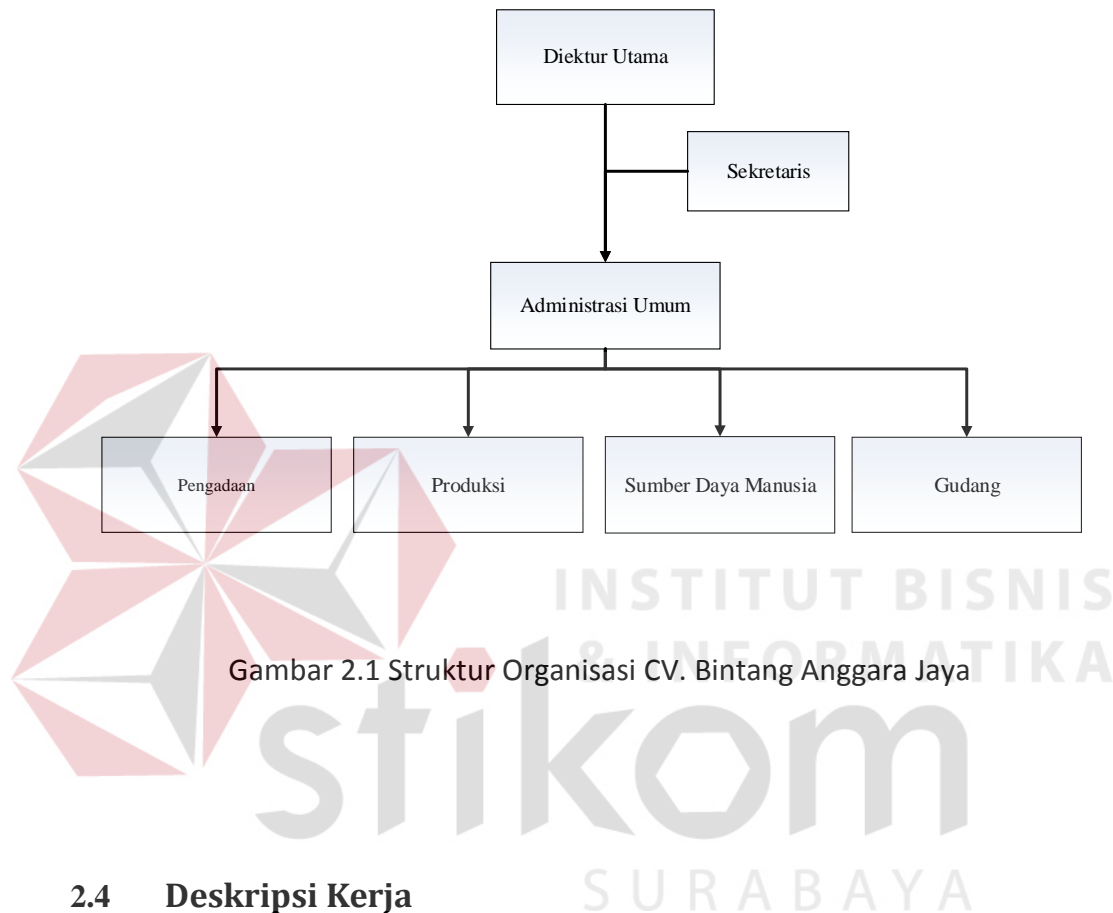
Diektur Utama

Sekretaris

Administrasi Umum

Pengadaan

Produksi

Sumber Daya Manusia

Gudang

INSTITUT BISNIS & INFORMATIKA

Gambar 2.1 Struktur Organisasi CV. Bintang Anggara Jaya

stikom

SURABAYA

2.4 Deskripsi Kerja